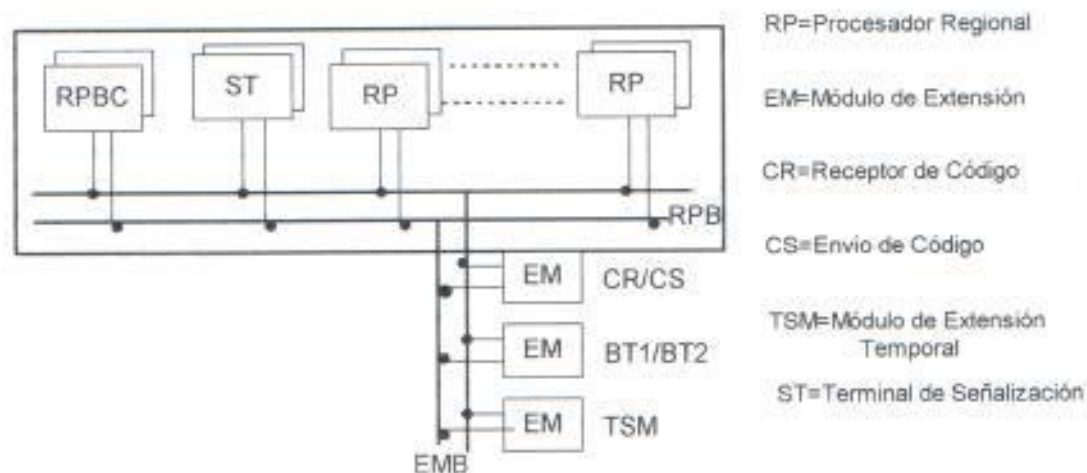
RPBC
ST
RP
RP
RPB
EM
CR/CS
EM
BT1/BT2
EM
TSM
EMB

RP=Procesador Regional

EM=Módulo de Extensión

CR=Receptor de Código

CS=Envio de Código

TSM=Módulo de Extensión Temporal

ST=Terminal de Señalización